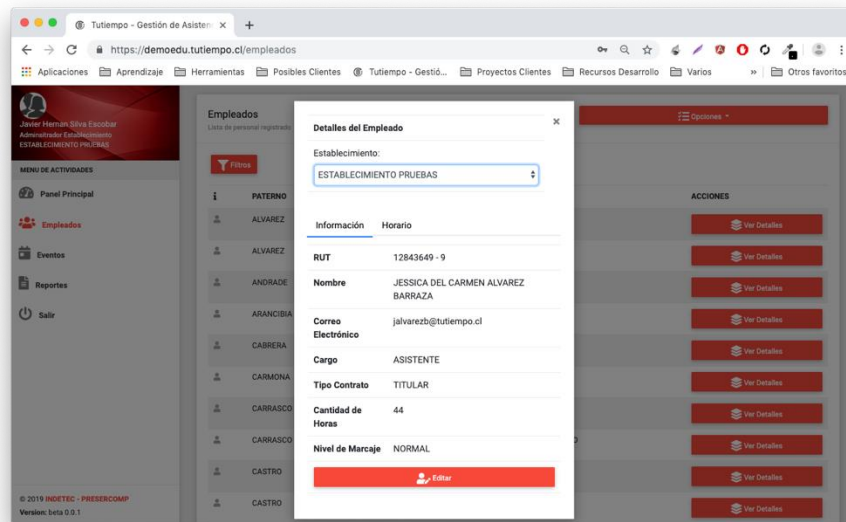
Tutiempo - Gestión de Asisten ×
+
https://demoedu.tutiempo.cl/empleados
Aplicaciones Aprendizaje Herramientas Posibles Clientes Tutiempo - Gestió... Proyectos Clientes Recursos Desarrollo Varios » Otros favoritos

Javier Hernan Silva Escobar
Administrador Establecimiento
ESTABLECIMIENTO PRUEBAS
MENU DE ACTIVIDADES
Panel Principal
Empleados
Eventos
Reportes
Salir

© 2019 INDETEC - PRESERCOMP
Version: beta 0.0.1

Empleados
Lista de personal registrado
Opciones
Filtros

| i | PATERNO | ACCIONES |
|---|---|---|
| | ALVAREZ | Ver Detalles |
| | ALVAREZ | Ver Detalles |
| | ANDRADE | Ver Detalles |
| | ARANCIBIA | Ver Detalles |
| | CABRERA | Ver Detalles |
| | CARMONA | Ver Detalles |
| | CARRASCO | Ver Detalles |
| | CARRASCO | Ver Detalles |
| | CASTRO | Ver Detalles |
| | CASTRO | Ver Detalles |

Detalles del Empleado
×
Establecimiento:
ESTABLECIMIENTO PRUEBAS
Información Horario

| | |
|---|---|
| RUT | 12843649 - 9 |
| Nombre | JESSICA DEL CARMEN ALVAREZ BARRAZA |
| Correo Electrónico | jalvarezb@tutiempo.cl |
| Cargo | ASISTENTE |
| Tipo Contrato | TITULAR |
| Cantidad de Horas | 44 |
| Nivel de Marcaje | NORMAL |

Editar